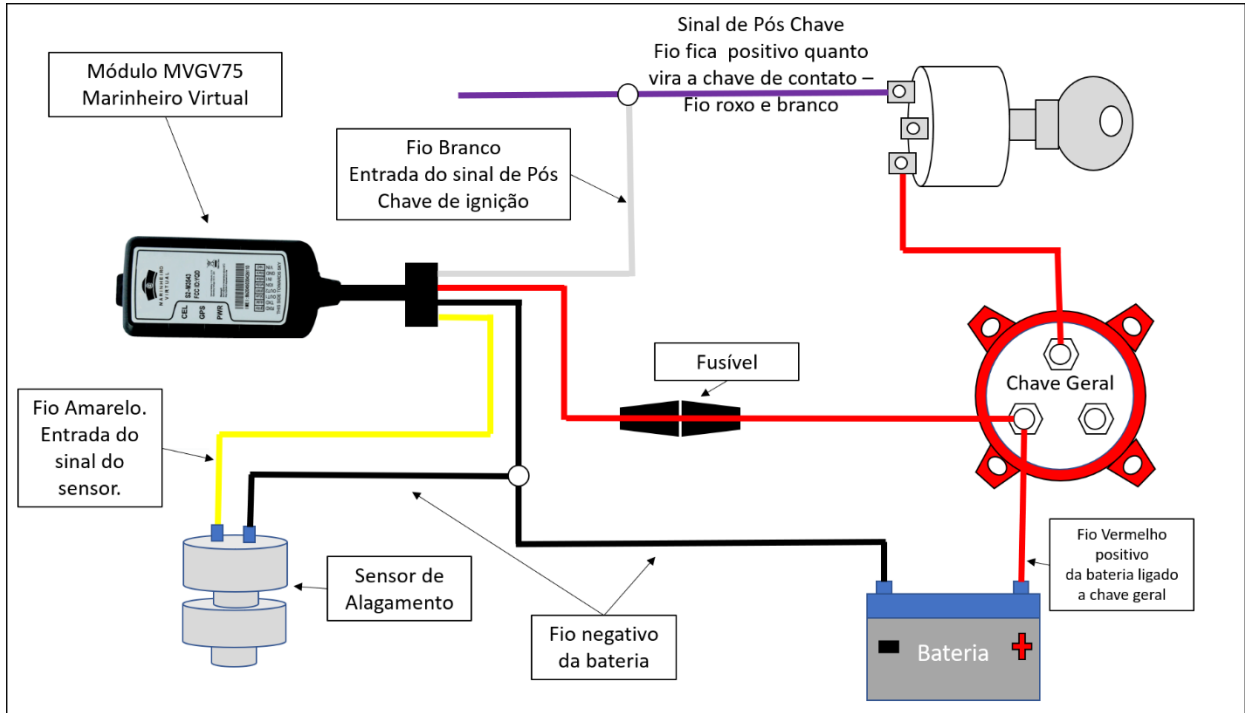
Sinal de Pós Chave
Fio fica positivo quanto vira a chave de contato – Fio roxo e branco

Módulo MVGV75
Marinheiro Virtual

Fio Branco
Entrada do sinal de Pós Chave de ignição

MARINHEIRO VIRTUAL

CEL
GPS
PWR

Fusível

Chave Geral

Fio Amarelo. Entrada do sinal do sensor.

Sensor de Alagamento

Fio negativo da bateria

Fio Vermelho positivo da bateria ligado a chave geral

Bateria